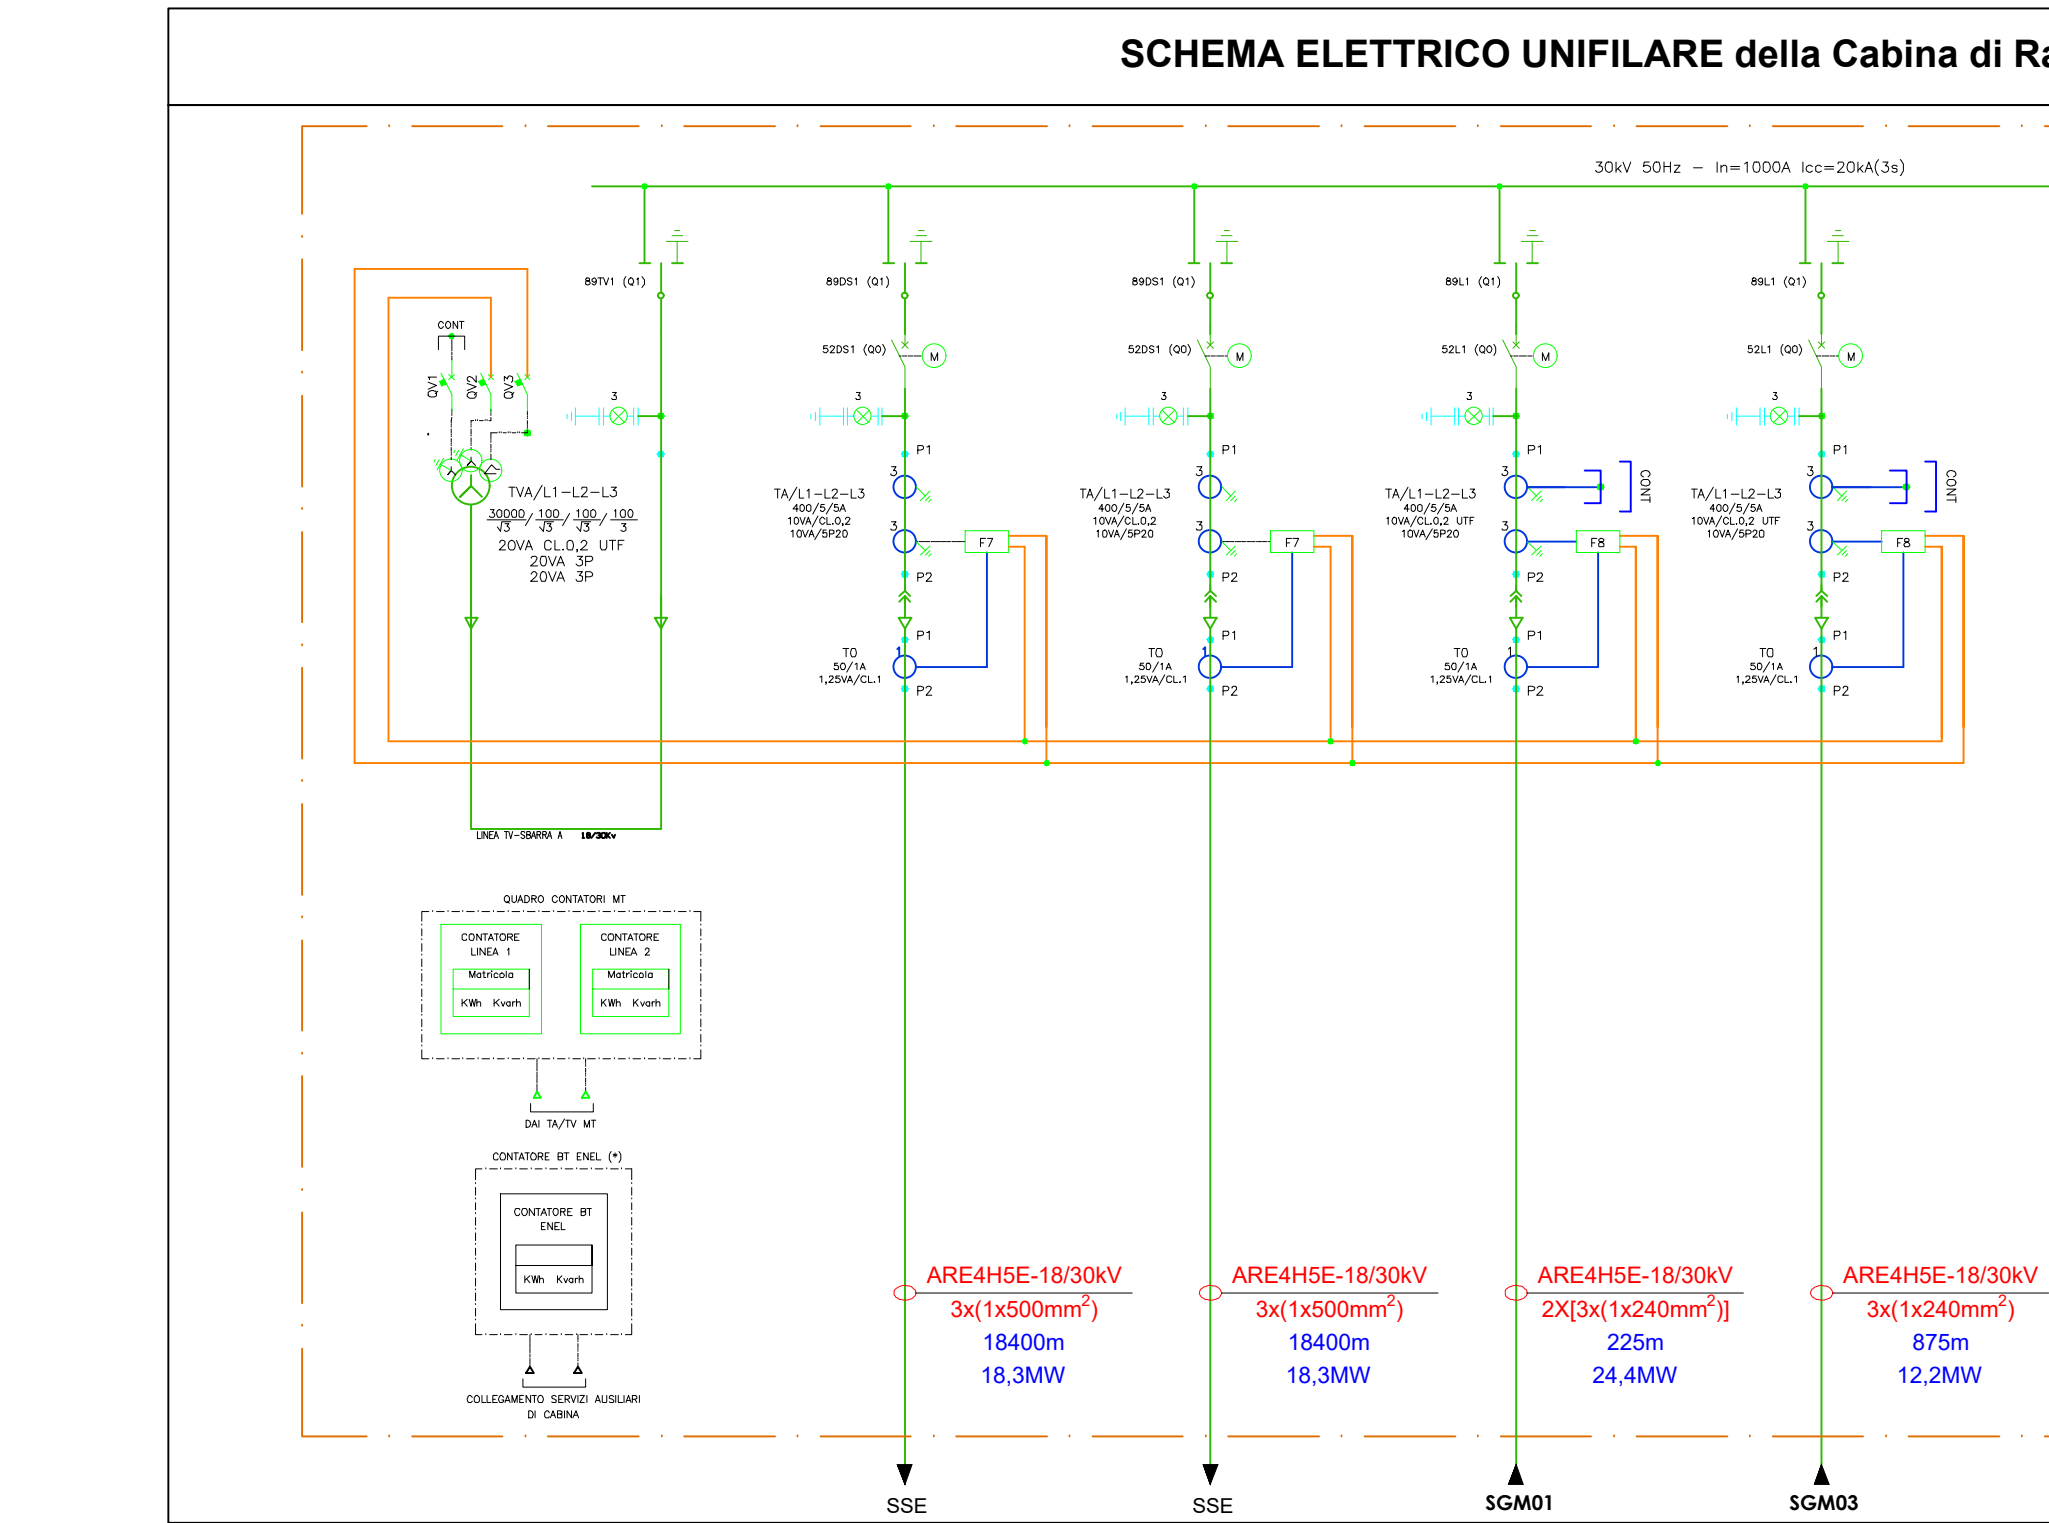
SCHEMA ELETTRICO UNIFILARE della Cabina di Ra

30kV 50Hz – In=1000A Icc=20kA(3s)

89TV1 (Q1)

CONT

QV1 QV2 QV3

3

TVA/L1–L2–L3

$\frac{30000}{\sqrt{3}}/\frac{100}{\sqrt{3}}/\frac{100}{\sqrt{3}}/\frac{100}{3}$

20VA CL.0,2 UTF
20VA 3P
20VA 3P

LINEA TV–SBARRA A 18/30Kv

89DS1 (Q1)

52DS1 (Q0)

M

3

P1

3

TA/L1–L2–L3
400/5/5A
10VA/CL.0,2
10VA/5P20

3

F7

P2

P1

TO
50/1A
1,25VA/CL.1

1

P2

89DS1 (Q1)

52DS1 (Q0)

M

3

P1

3

TA/L1–L2–L3
400/5/5A
10VA/CL.0,2
10VA/5P20

3

F7

P2

P1

TO
50/1A
1,25VA/CL.1

1

P2

89L1 (Q1)

52L1 (Q0)

M

3

P1

3

CONT

TA/L1–L2–L3
400/5/5A
10VA/CL.0,2 UTF
10VA/5P20

3

F8

P2

P1

TO
50/1A
1,25VA/CL.1

1

P2

89L1 (Q1)

52L1 (Q0)

M

3

P1

3

CONT

TA/L1–L2–L3
400/5/5A
10VA/CL.0,2 UTF
10VA/5P20

3

F8

P2

P1

TO
50/1A
1,25VA/CL.1

1

P2

QUADRO CONTATORI MT

CONTATORE
LINEA 1
Matricola
KWh Kvarh

CONTATORE
LINEA 2
Matricola
KWh Kvarh

DAI TA/TV MT

CONTATORE BT ENEL (*)

CONTATORE BT
ENEL
KWh Kvarh

COLLEGAMENTO SERVIZI AUSILIARI
DI CABINA

ARE4H5E-18/30kV
3x(1x500mm$^2$)
18400m
18,3MW

ARE4H5E-18/30kV
3x(1x500mm$^2$)
18400m
18,3MW

ARE4H5E-18/30kV
2X[3x(1x240mm$^2$)]
225m
24,4MW

ARE4H5E-18/30kV
3x(1x240mm$^2$)
875m
12,2MW

SSE

SSE

SGM01

SGM03